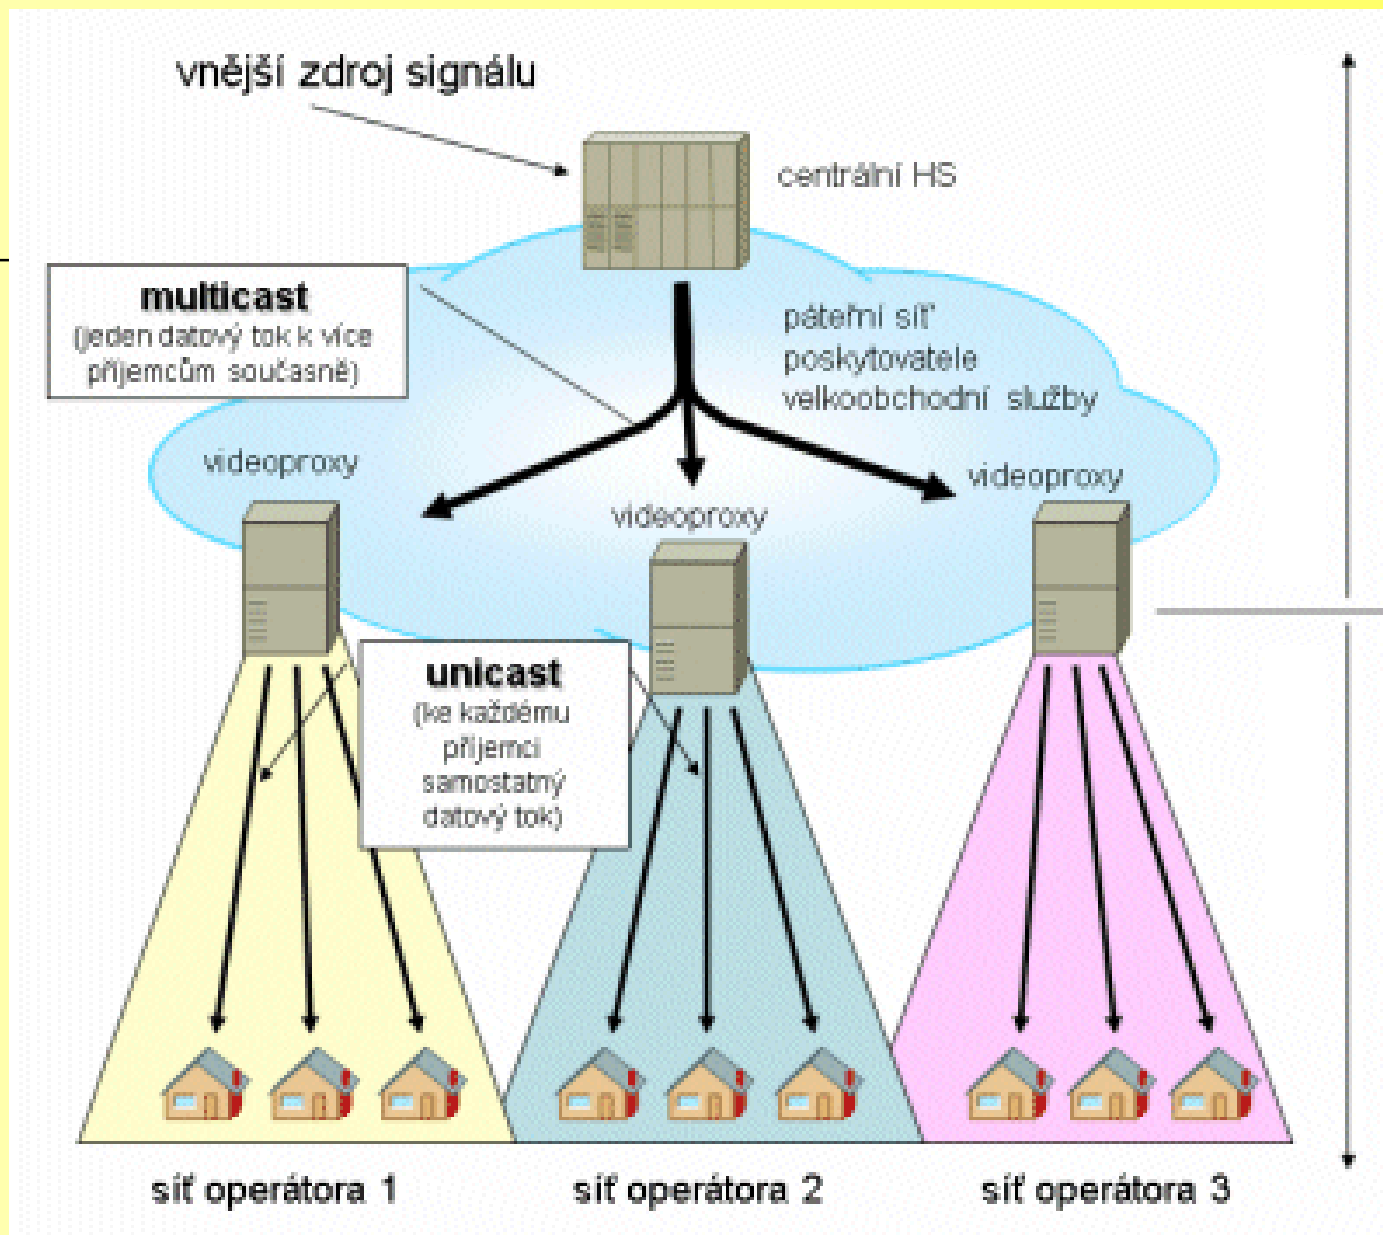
vnější zdroj signálu

centrální HS

multicast
(jeden datový tok k více příjemcům současně)

páteřní síť poskytovatele velkoobchodní služby

videoproxy

videoproxy

videoproxy

unicast
(ke každému příjemci samostatný datový tok)

síť operátora 1

síť operátora 2

síť operátora 3